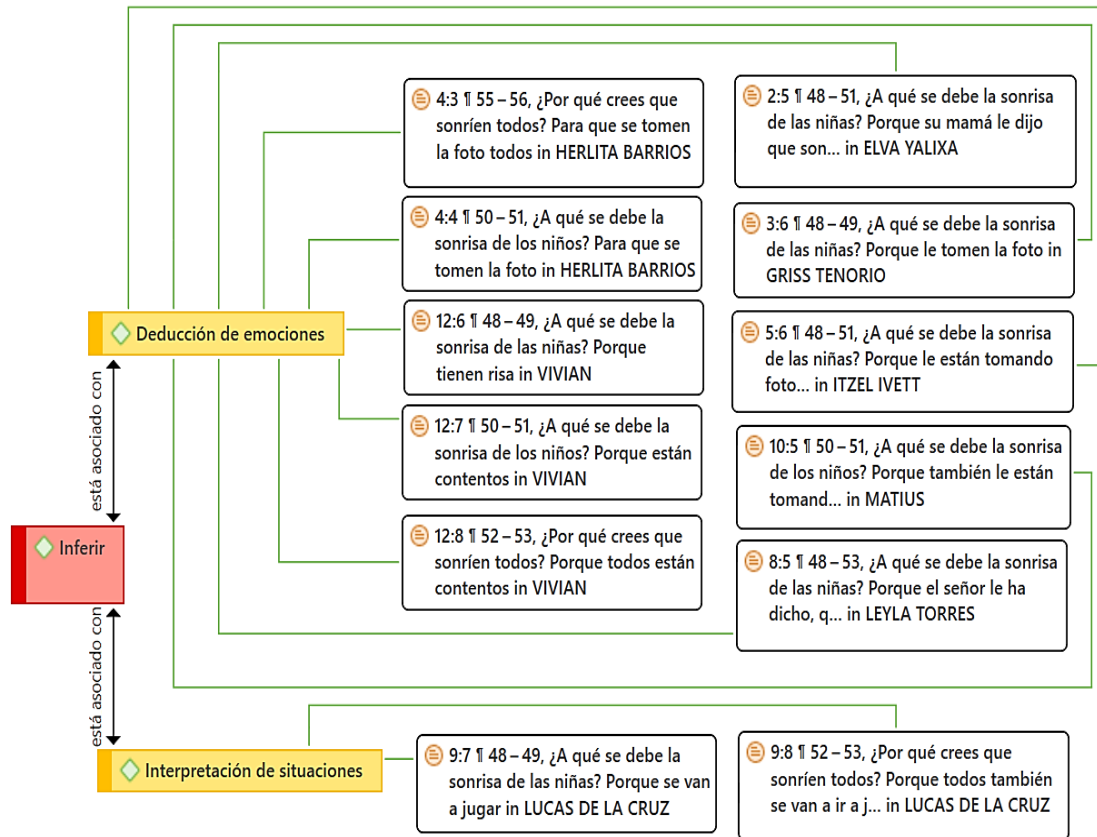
4:3 ¶ 55 – 56, ¿Por qué crees que sonríen todos? Para que se tomen la foto todos in HERLITA BARRIOS

2:5 ¶ 48 – 51, ¿A qué se debe la sonrisa de las niñas? Porque su mamá le dijo que son... in ELVA YALIXA

4:4 ¶ 50 – 51, ¿A qué se debe la sonrisa de los niños? Para que se tomen la foto in HERLITA BARRIOS

3:6 ¶ 48 – 49, ¿A qué se debe la sonrisa de las niñas? Porque le tomen la foto in GRISS TENORIO

Deducción de emociones

12:6 ¶ 48 – 49, ¿A qué se debe la sonrisa de las niñas? Porque tienen risa in VIVIAN

5:6 ¶ 48 – 51, ¿A qué se debe la sonrisa de las niñas? Porque le están tomando foto... in ITZEL IVETT

está asociado con

12:7 ¶ 50 – 51, ¿A qué se debe la sonrisa de los niños? Porque están contentos in VIVIAN

10:5 ¶ 50 – 51, ¿A qué se debe la sonrisa de los niños? Porque también le están tomand... in MATIUS

Inferir

12:8 ¶ 52 – 53, ¿Por qué crees que sonríen todos? Porque todos están contentos in VIVIAN

8:5 ¶ 48 – 53, ¿A qué se debe la sonrisa de las niñas? Porque el señor le ha dicho, q... in LEYLA TORRES

está asociado con

Interpretación de situaciones

9:7 ¶ 48 – 49, ¿A qué se debe la sonrisa de las niñas? Porque se van a jugar in LUCAS DE LA CRUZ

9:8 ¶ 52 – 53, ¿Por qué crees que sonríen todos? Porque todos también se van a ir a j... in LUCAS DE LA CRUZ